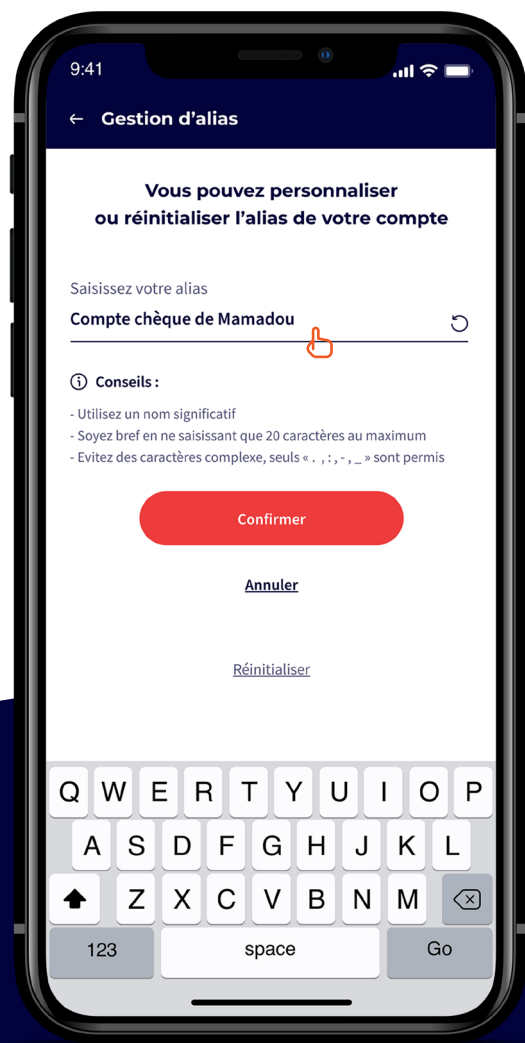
9:41

← Gestion d'alias

Vous pouvez personnaliser ou réinitialiser l'alias de votre compte

Saisissez votre alias

Compte chèque de Mamadou

Conseils :

- Utilisez un nom significatif
- Soyez bref en ne saisissant que 20 caractères au maximum
- Evitez des caractères complexe, seuls « . , : , - , _ » sont permis

Confirmer

Annuler

Réinitialiser

Q W E R T Y U I O P
A S D F G H J K L
Z X C V B N M
123 space Go